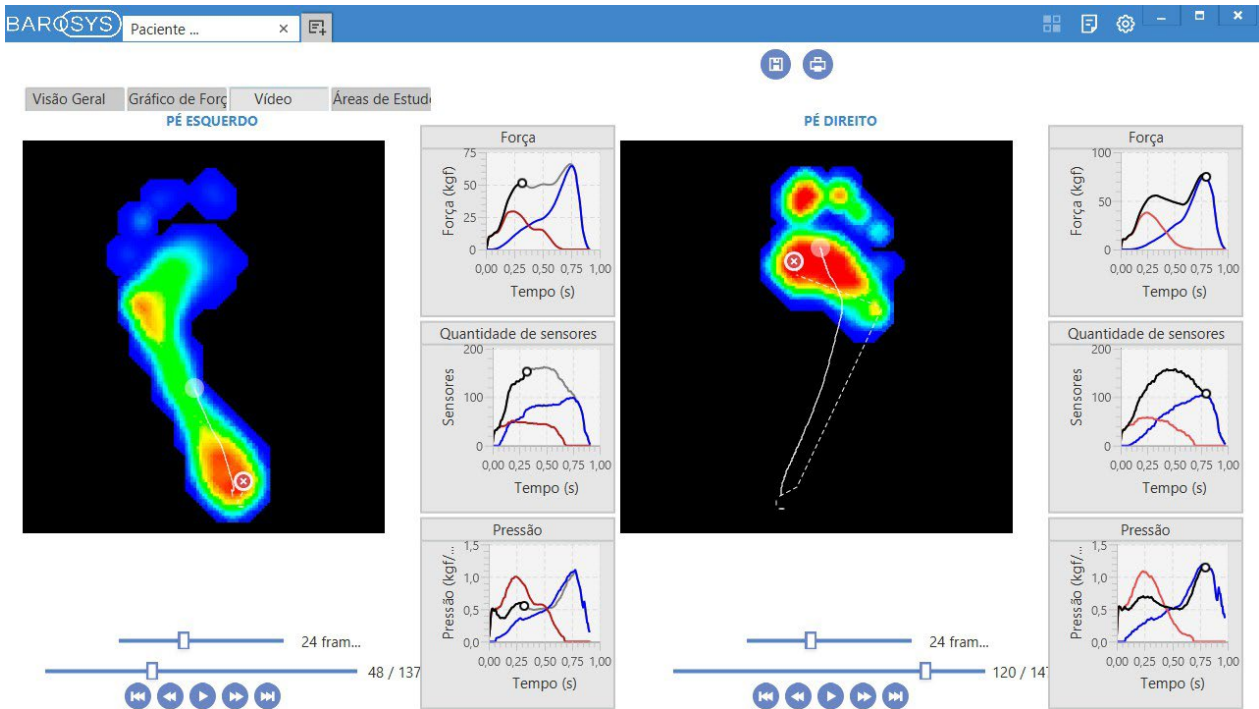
BAROSYS Paciente ... ×

Visão Geral | Gráfico de Forç | Vídeo | Áreas de Estud

PÉ ESQUERDO

Força
Força (kgf)
75
50
25
0
0,00 0,25 0,50 0,75 1,00
Tempo (s)

Quantidade de sensores
Sensores
200
100
0
0,00 0,25 0,50 0,75 1,00
Tempo (s)

Pressão
Pressão (kgf/...
1,5
1,0
0,5
0,0
0,00 0,25 0,50 0,75 1,00
Tempo (s)

24 fram...
48 / 137

PÉ DIREITO

Força
Força (kgf)
100
50
0
0,00 0,25 0,50 0,75 1,00
Tempo (s)

Quantidade de sensores
Sensores
200
100
0
0,00 0,25 0,50 0,75 1,00
Tempo (s)

Pressão
Pressão (kgf/...
1,5
1,0
0,5
0,0
0,00 0,25 0,50 0,75 1,00
Tempo (s)

24 fram...
120 / 14